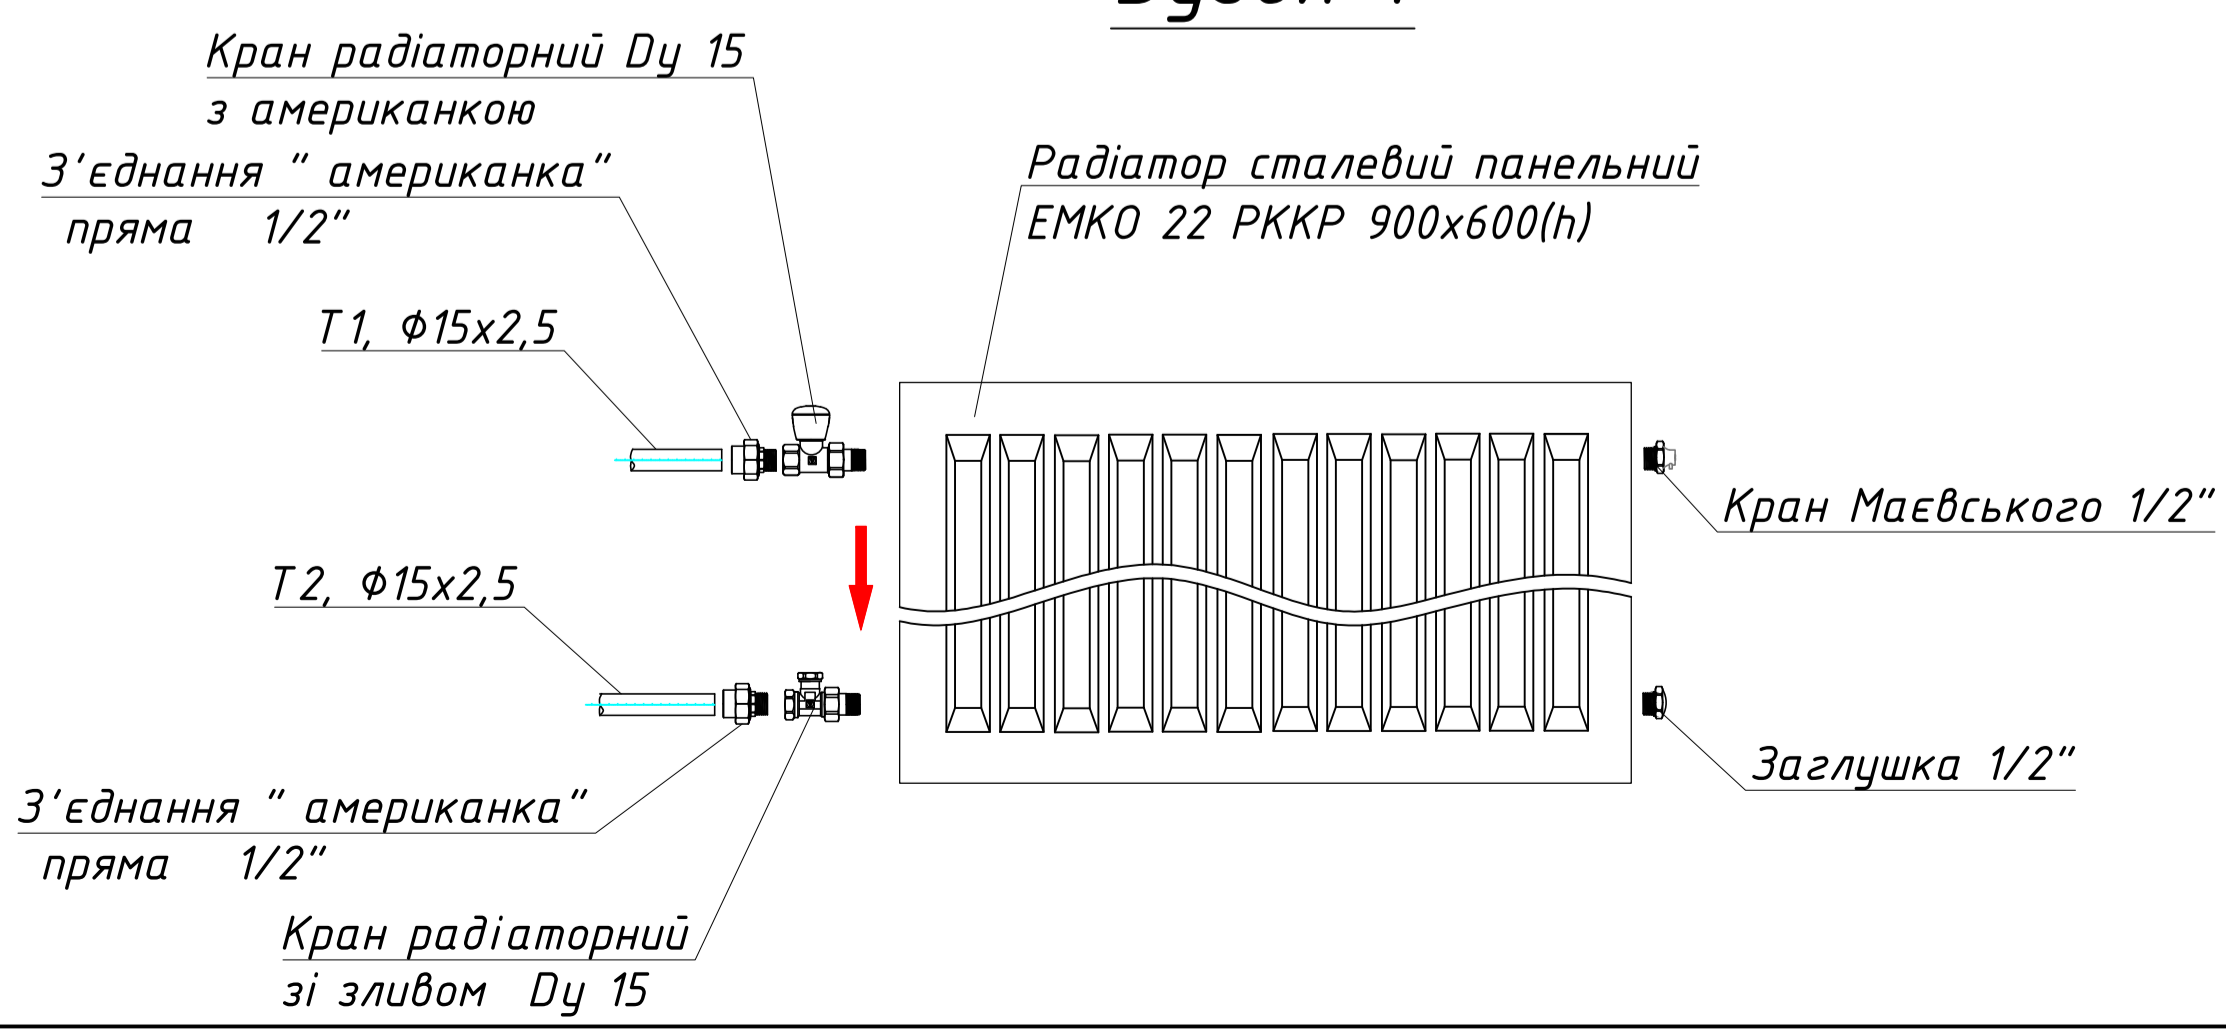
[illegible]

Кран радіаторний Dy 15
з американкою

З'єднання " американка"
пряма 1/2"

Т1, Ф15х2,5

Радіатор сталевий панельний
ЕМКО 22 РККР 900х600(h)

Кран Маєвського 1/2"

Т2, Ф15х2,5

Заглушка 1/2"

З'єднання " американка"
пряма 1/2"

Кран радіаторний
зі зливом Dy 15